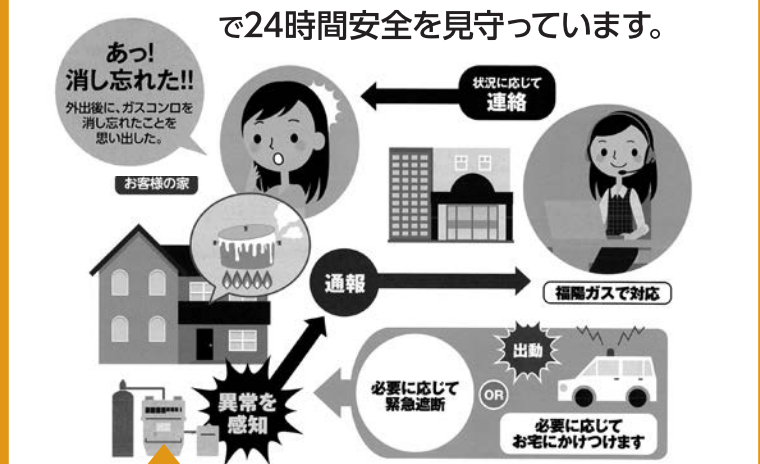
で24時間安全を見守っています。

あっ!
消し忘れた!!
外出後に、ガスコンロを消し忘れたことを思い出した。

お客様の家

状況に応じて
連絡

通報

福陽ガスで対応

異常を
感知

必要に応じて
緊急遮断

OR

出動

必要に応じて
お宅にかけつけます